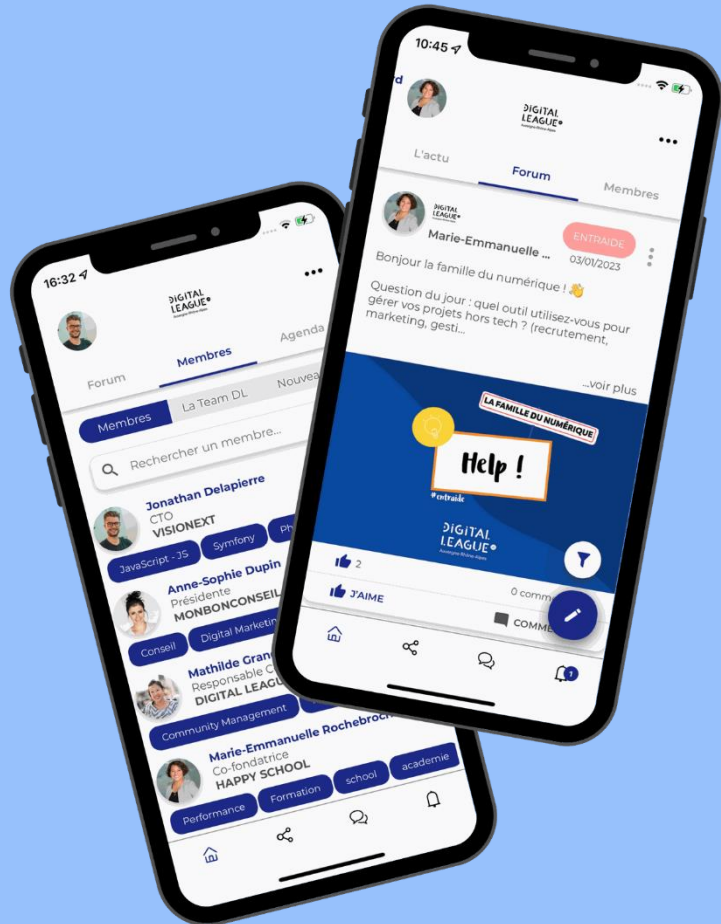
16:32

DIGITAL LEAGUE

Forum
Membres
Agenda

Membres
La Team DL
Nouvea

Rechercher un membre...

Jonathan Delapierre
CTO
VISIONEXT
JavaScript - JS
Symfony
Ph

Anne-Sophie Dupin
Présidente
MONBONCONSEIL
Conseil
Digital Marketing

Mathilde Grand
Responsable C
DIGITAL LEAGU
Community Management

Marie-Emmanuelle Rochebroch
Co-fondatrice
HAPPY SCHOOL
Performance
Formation
school
academie

10:45

d

DIGITAL LEAGUE

L'actu
Forum
Membres

DIGITAL LEAGUE
Marie-Emmanuelle ...
ENTRAIDE
03/01/2023

Bonjour la famille du numérique ! 👋

Question du jour : quel outil utilisez-vous pour gérer vos projets hors tech ? (recrutement, marketing, gesti...

...voir plus

LA FAMILLE DU NUMÉRIQUE
Help !
#entraide
DIGITAL LEAGUE

2
J'AIME
0 comm
COMME

1